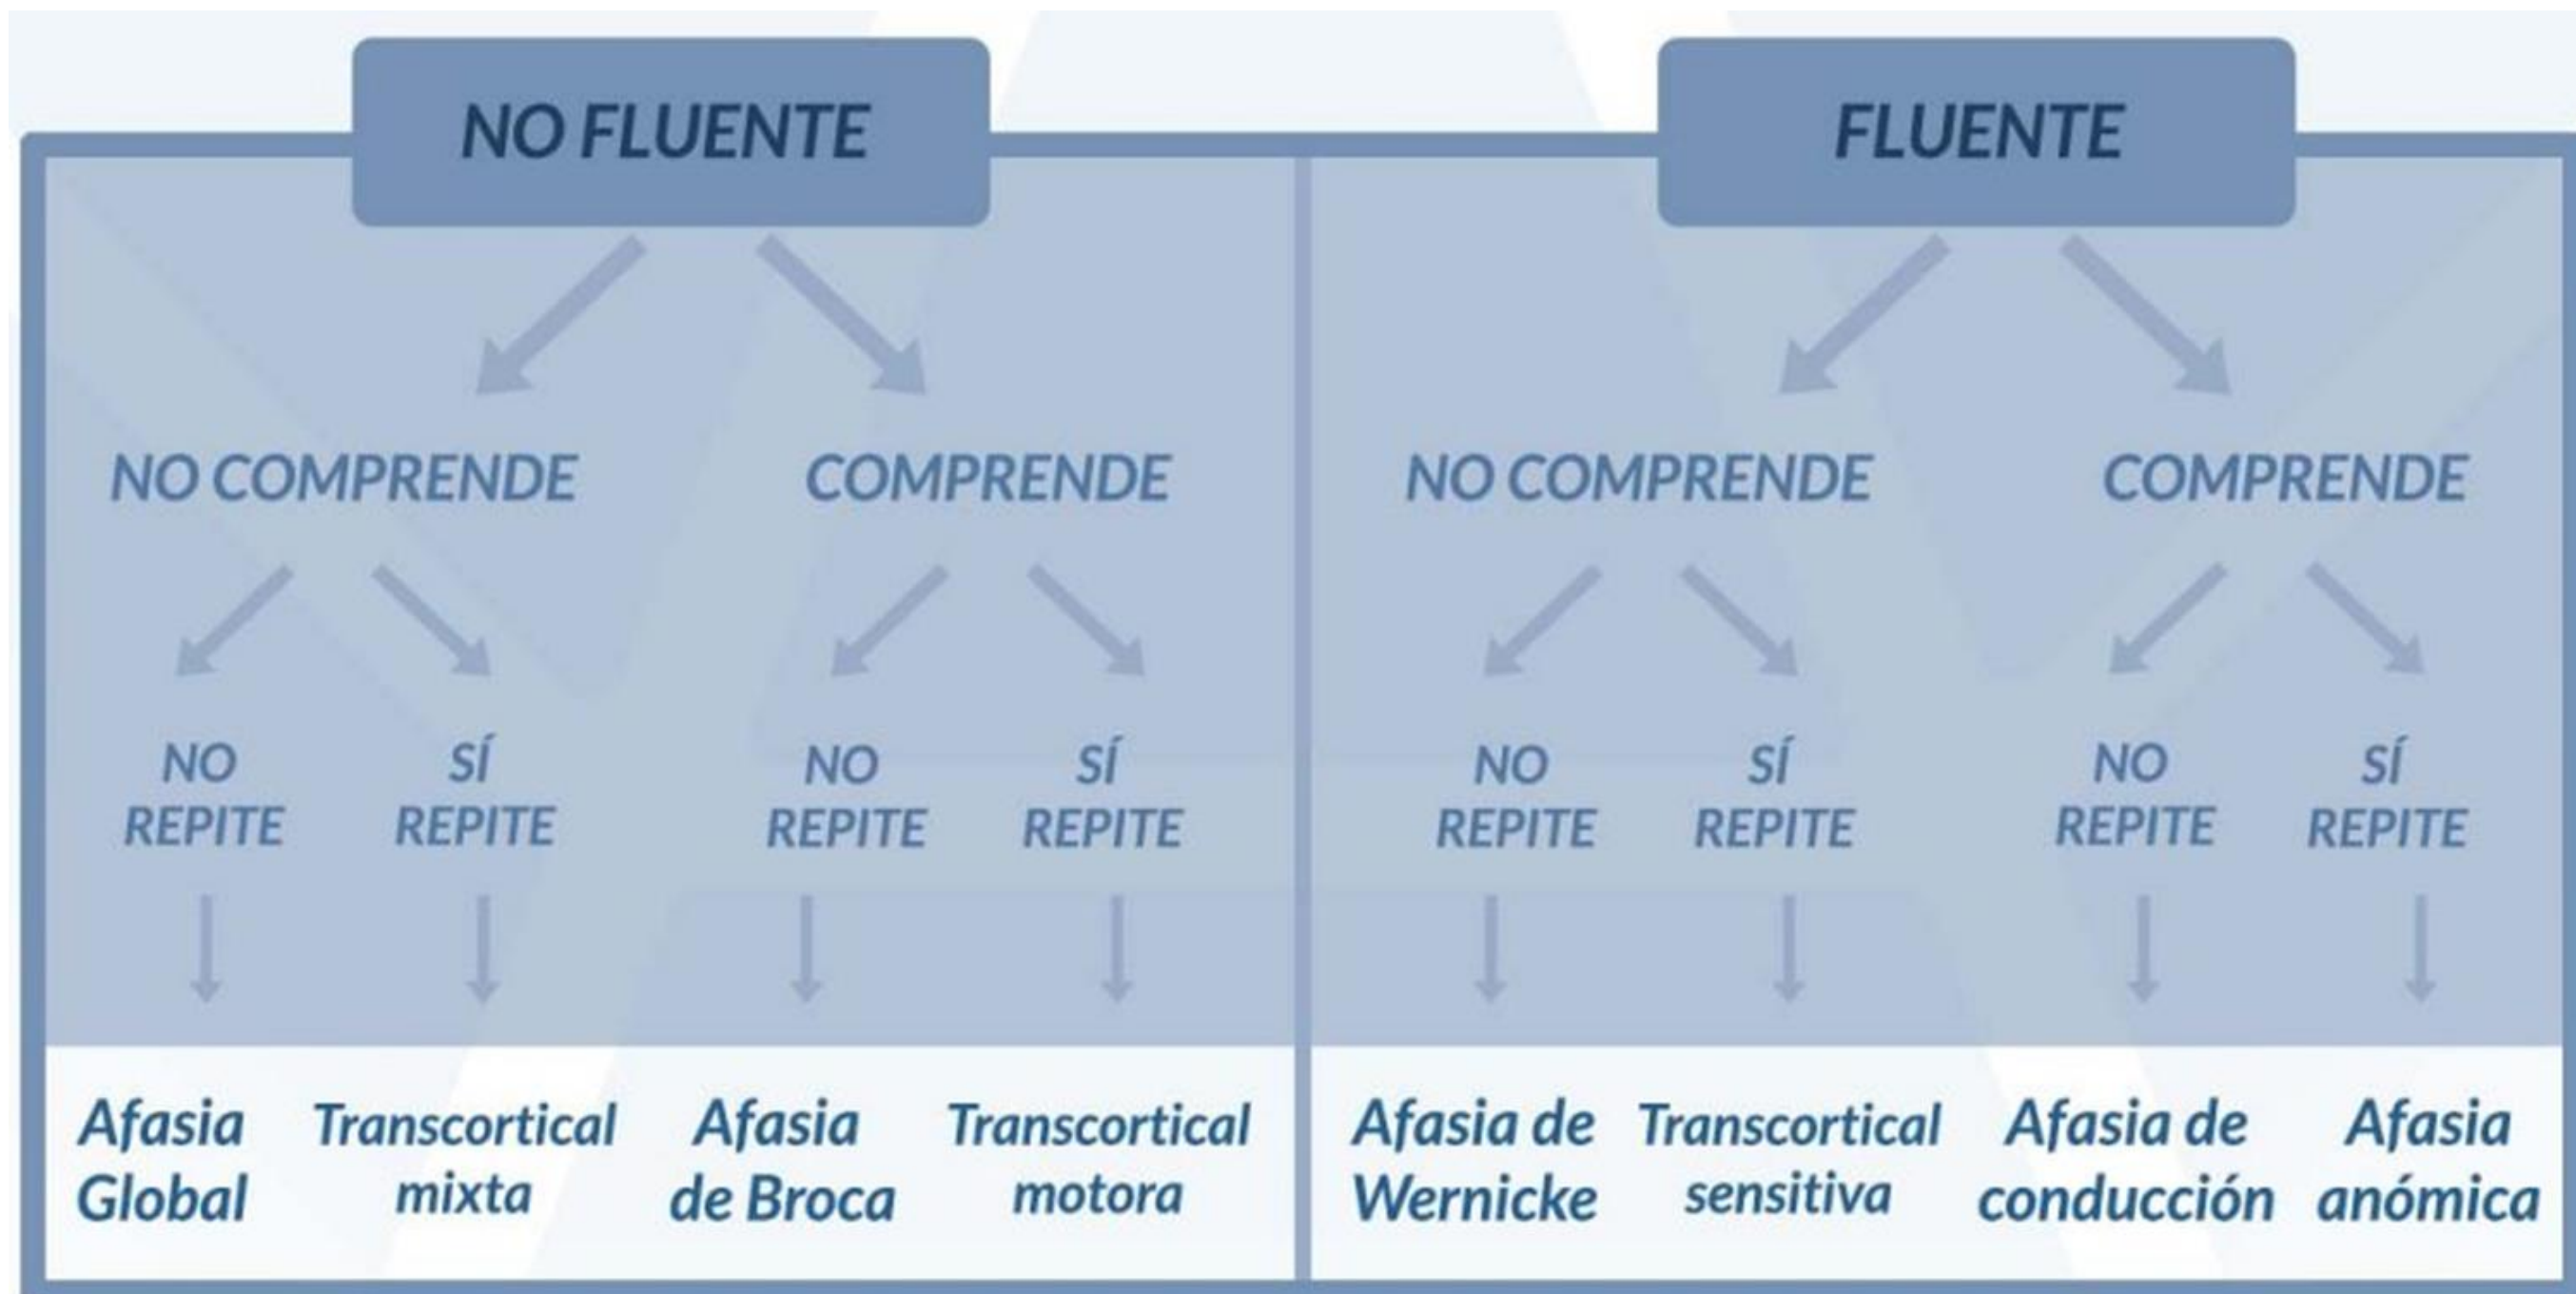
NO FLUENTE

NO COMPRENDE

COMPRENDE

NO REPITE

SÍ REPITE

NO REPITE

SÍ REPITE

Afasia Global

Transcortical mixta

Afasia de Broca

Transcortical motora

FLUENTE

NO COMPRENDE

COMPRENDE

NO REPITE

SÍ REPITE

NO REPITE

SÍ REPITE

Afasia de Wernicke

Transcortical sensitiva

Afasia de conducción

Afasia anómica